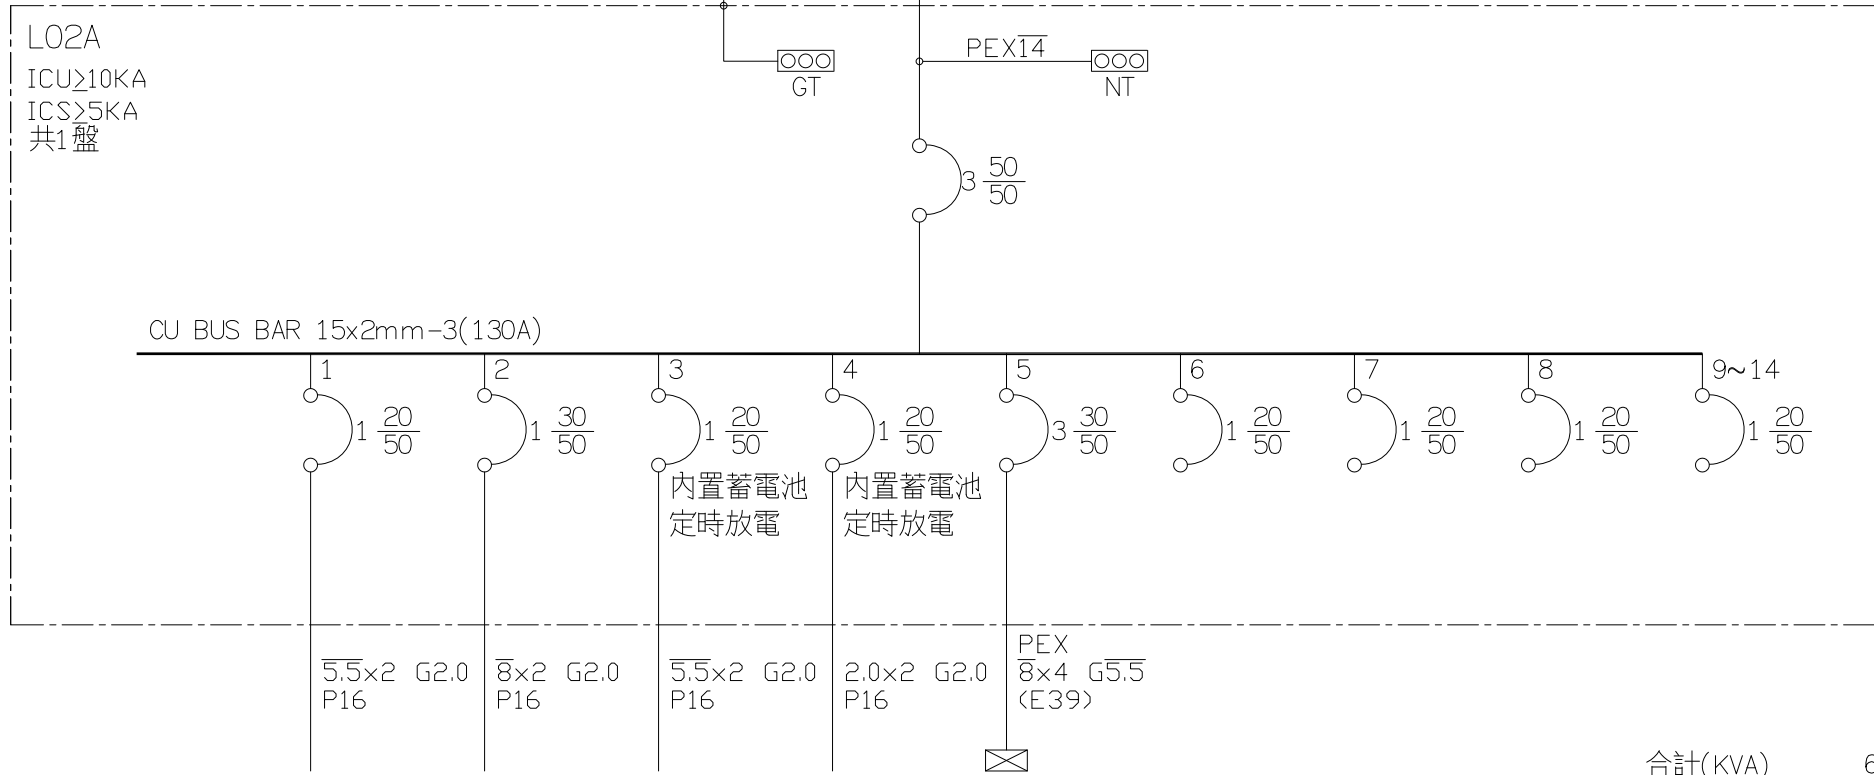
L02A
ICU≥10KA
ICS≥5KA
共1盤

GT

PEX$\overline{14}$

NT

3 $\frac{50}{50}$

CU BUS BAR 15x2mm-3(130A)

1
1 $\frac{20}{50}$

2
1 $\frac{30}{50}$

3
1 $\frac{20}{50}$
內置蓄電池
定時放電

4
1 $\frac{20}{50}$
內置蓄電池
定時放電

5
3 $\frac{30}{50}$

6
1 $\frac{20}{50}$

7
1 $\frac{20}{50}$

8
1 $\frac{20}{50}$

9~14
1 $\frac{20}{50}$

$\overline{5.5}$×2 G2.0
P16

$\overline{8}$×2 G2.0
P16

$\overline{5.5}$×2 G2.0
P16

2.0×2 G2.0
P16

PEX
$\overline{8}$×4 G$\overline{5.5}$
(E39)

合計(KVA) 6